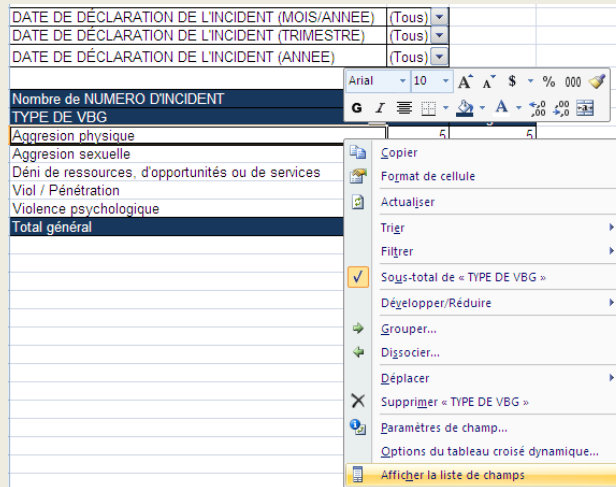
| DATE DE DÉCLARATION DE L'INCIDENT (MOIS/ANNEE) | (Tous) |
|---|---|
| DATE DE DÉCLARATION DE L'INCIDENT (TRIMESTRE) | (Tous) |
| DATE DE DÉCLARATION DE L'INCIDENT (ANNEE) | (Tous) |

Arial 10 $ % 000
G I

| Nombre de NUMERO D'INCIDENT | | |
|---|---|---|
| TYPE DE VBG | | |
| Aggresion physique | 5 | 5 |
| Aggresion sexuelle | | |
| Déni de ressources, d'opportunités ou de services | | |
| Viol / Pénétration | | |
| Violence psychologique | | |
| Total général | | |

Copier
Format de cellule
Actualiser
Trier
Filtrer
Sous-total de « TYPE DE VBG »
Développer/Réduire
Grouper...
Dissocier...
Déplacer
Supprimer « TYPE DE VBG »
Paramètres de champ...
Options du tableau croisé dynamique...
Afficher la liste de champs